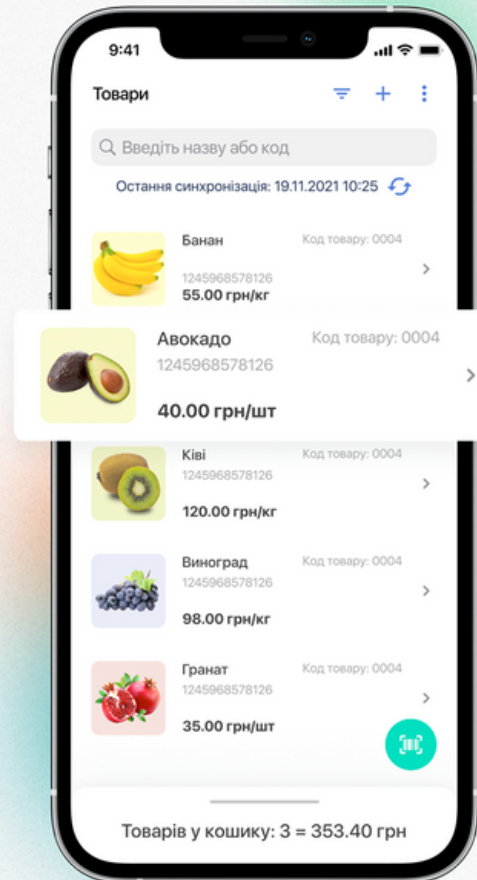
9:41

Товари

Введіть назву або код

Остання синхронізація: 19.11.2021 10:25

Банан
Код товару: 0004
1245968578126
55.00 грн/кг

Авокадо
Код товару: 0004
1245968578126
40.00 грн/шт

Ківі
Код товару: 0004
1245968578126
120.00 грн/кг

Виноград
Код товару: 0004
1245968578126
98.00 грн/кг

Гранат
Код товару: 0004
1245968578126
35.00 грн/шт

Товарів у кошику: 3 = 353.40 грн